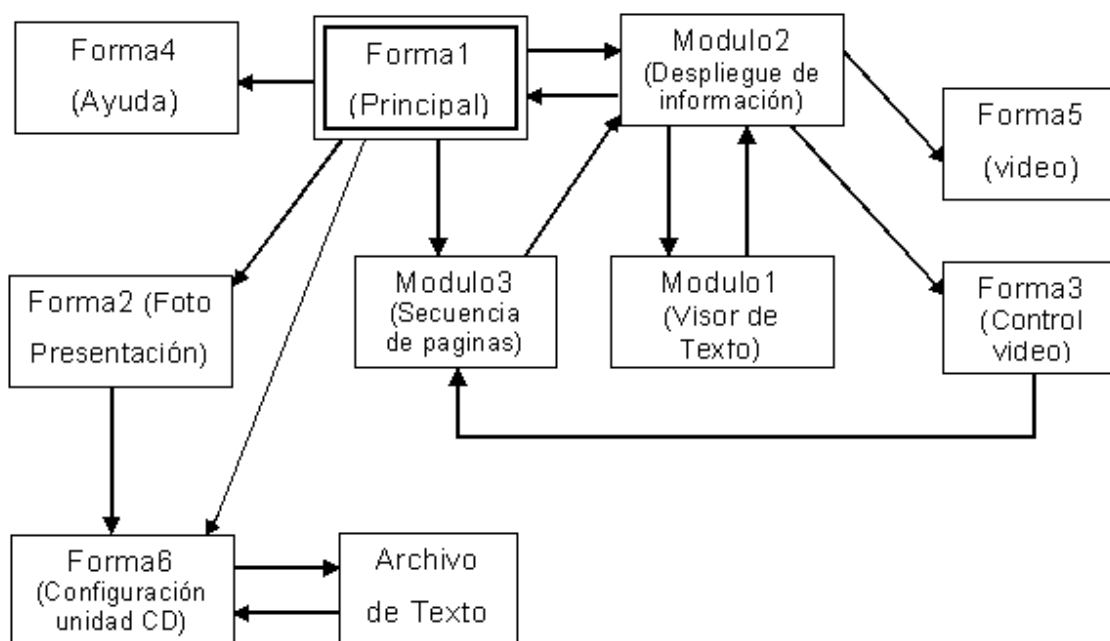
Forma4
(Ayuda)

Forma1
(Principal)

Modulo2
(Despliegue de información)

Forma5
(video)

Forma2 (Foto Presentación)

Modulo3
(Secuencia de paginas)

Modulo1
(Visor de Texto)

Forma3
(Control video)

Forma6
(Configuración unidad CD)

Archivo de Texto